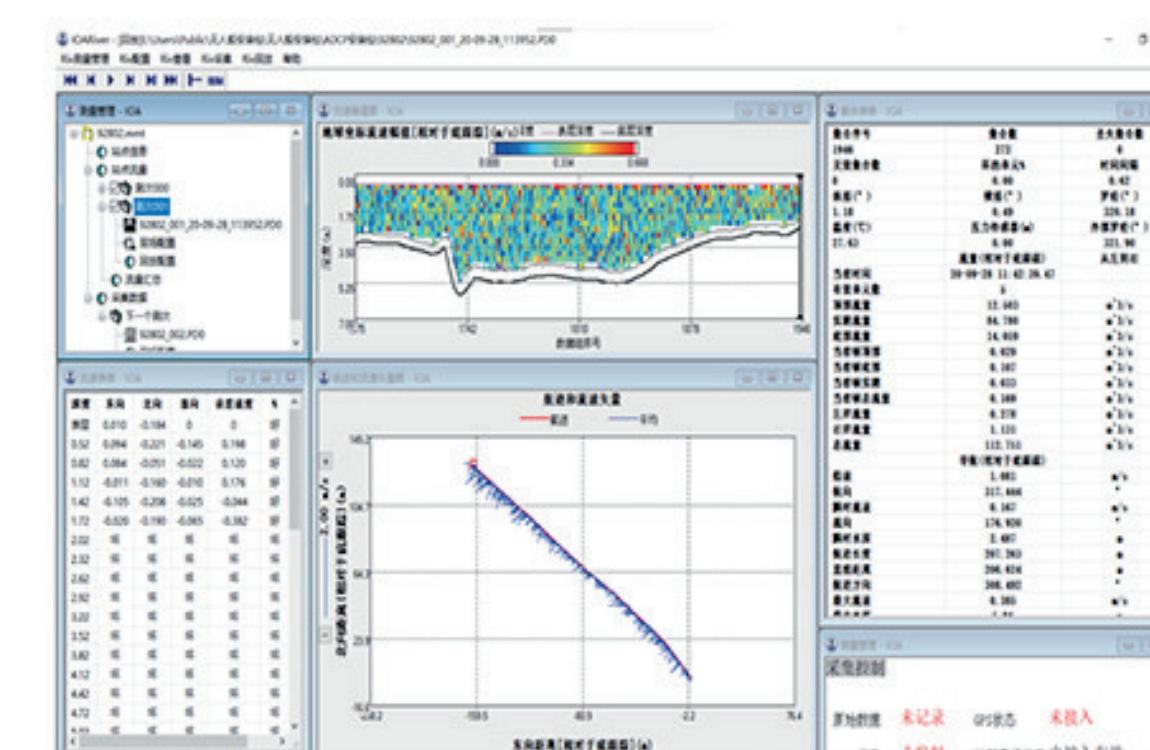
IOAUser - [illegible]52802_001_20-09-28_113952.PD0

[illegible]

数据管理 - ICA

52802.mmt
站点信息
站点流量
测次1000
测次1001
52802_001_20-09-28_113952.PD0
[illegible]
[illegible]
流量汇总
采集数据
下一个测次
52802_002.PD0

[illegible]

航迹和流速矢量
航迹
平均

-2.00 m/s

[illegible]

东向距离[相对于底跟踪](m)

| 深度 | 东向 | 北向 | 垂向 | 误差速度 | % |
|---|---|---|---|---|---|
| 表层 | 0.010 | -0.184 | 0 | 0 | 好 |
| 0.52 | 0.094 | -0.221 | -0.145 | 0.198 | 好 |
| 0.82 | 0.084 | -0.051 | -0.022 | 0.120 | 好 |
| 1.12 | -0.011 | -0.160 | -0.010 | 0.176 | 好 |
| 1.42 | -0.105 | -0.206 | -0.025 | -0.044 | 好 |
| 1.72 | -0.020 | -0.190 | -0.065 | -0.382 | 好 |
| 2.02 | 坏 | 坏 | 坏 | 坏 | 坏 |
| 2.32 | 坏 | 坏 | 坏 | 坏 | 坏 |
| 2.62 | 坏 | 坏 | 坏 | 坏 | 坏 |
| 2.92 | 坏 | 坏 | 坏 | 坏 | 坏 |
| 3.22 | 坏 | 坏 | 坏 | 坏 | 坏 |
| 3.52 | 坏 | 坏 | 坏 | 坏 | 坏 |
| 3.82 | 坏 | 坏 | 坏 | 坏 | 坏 |
| 4.12 | 坏 | 坏 | 坏 | 坏 | 坏 |
| 4.42 | 坏 | 坏 | 坏 | 坏 | 坏 |
| 4.72 | 坏 | 坏 | 坏 | 坏 | 坏 |

0.000 0.334 0.668
1.76 1.76 2.50 3.25 7.00
1762 1810 1878 1946
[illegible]

145.2 104.7 64.2 23.6 -16.9
-134.2 -100.5 -60.0 -2.2 76.4

集合序号 集合数 丢失集合数
1946 372 0
1946 372 0
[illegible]
-0.42
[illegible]
1.18 0.49 220.18
17.43 0.00 321.90
20-09-28 11:42:26.47
12.463
84.700
14.010
0.029
0.107
0.033
0.100
0.270
1.135
112.753
1.083
217.666
0.167
176.920
2.607
297.263
206.424
308.492
0.393

采集控制
原始数据 未记录 GPS状态 未接入